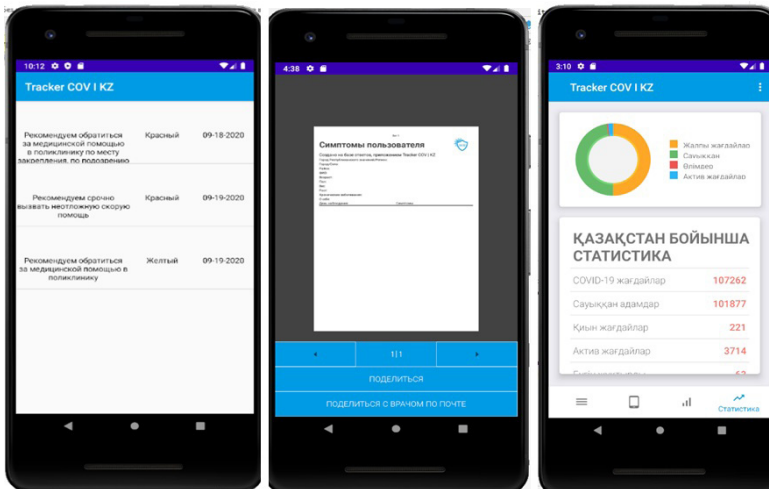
10:12

Tracker COV I KZ

| | | |
|---|---|---|
| Рекомендуем обратиться за медицинской помощью в поликлинику по месту закрепления, по подозрению | Красный | 09-18-2020 |
| Рекомендуем срочно вызвать неотложную скорую помощь | Красный | 09-19-2020 |
| Рекомендуем обратиться за медицинской помощью в поликлинику | Желтый | 09-19-2020 |

4:38

Симптомы пользователя

Создано на базе ответов, приложения Tracker COV I KZ

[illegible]

1 | 1

ПОДЕЛИТЬСЯ

ПОДЕЛИТЬСЯ С ВРАЧОМ ПО ПОЧТЕ

3:10

Tracker COV I KZ

Жалпы жағдайлар
Сауыққан
Өлімдер
Актив жағдайлар

ҚАЗАҚСТАН БОЙЫНША СТАТИСТИКА

| | |
|---|---|
| COVID-19 жағдайлар | 107262 |
| Сауыққан адамдар | 101877 |
| Қиын жағдайлар | 221 |
| Актив жағдайлар | 3714 |
| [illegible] | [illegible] |

Статистика